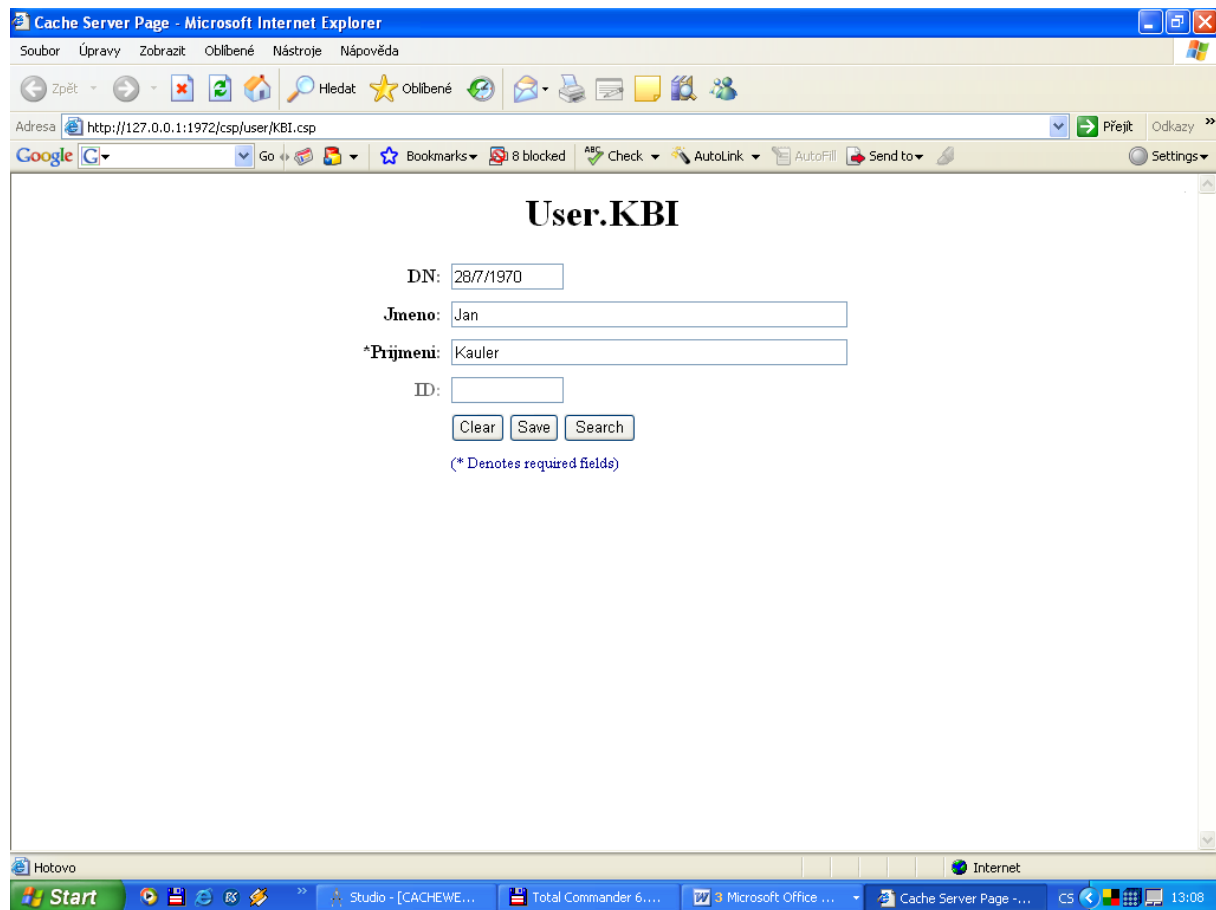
Cache Server Page - Microsoft Internet Explorer

Soubor Úpravy Zobrazit Oblíbené Nástroje Nápověda

Zpět Hledat Oblíbené

Adresa http://127.0.0.1:1972/csp/user/KBI.csp

Přejít Odkazy »

Google G Go Bookmarks 8 blocked Check AutoLink AutoFill Send to Settings

User.KBI

DN: 28/7/1970

Jmeno: Jan

*Prijmeni: Kauler

ID:

Clear Save Search

(* Denotes required fields)

Hotovo

Internet

Start Studio - [CACHEWE... Total Commander 6.... 3 Microsoft Office ... Cache Server Page -... CS 13:08